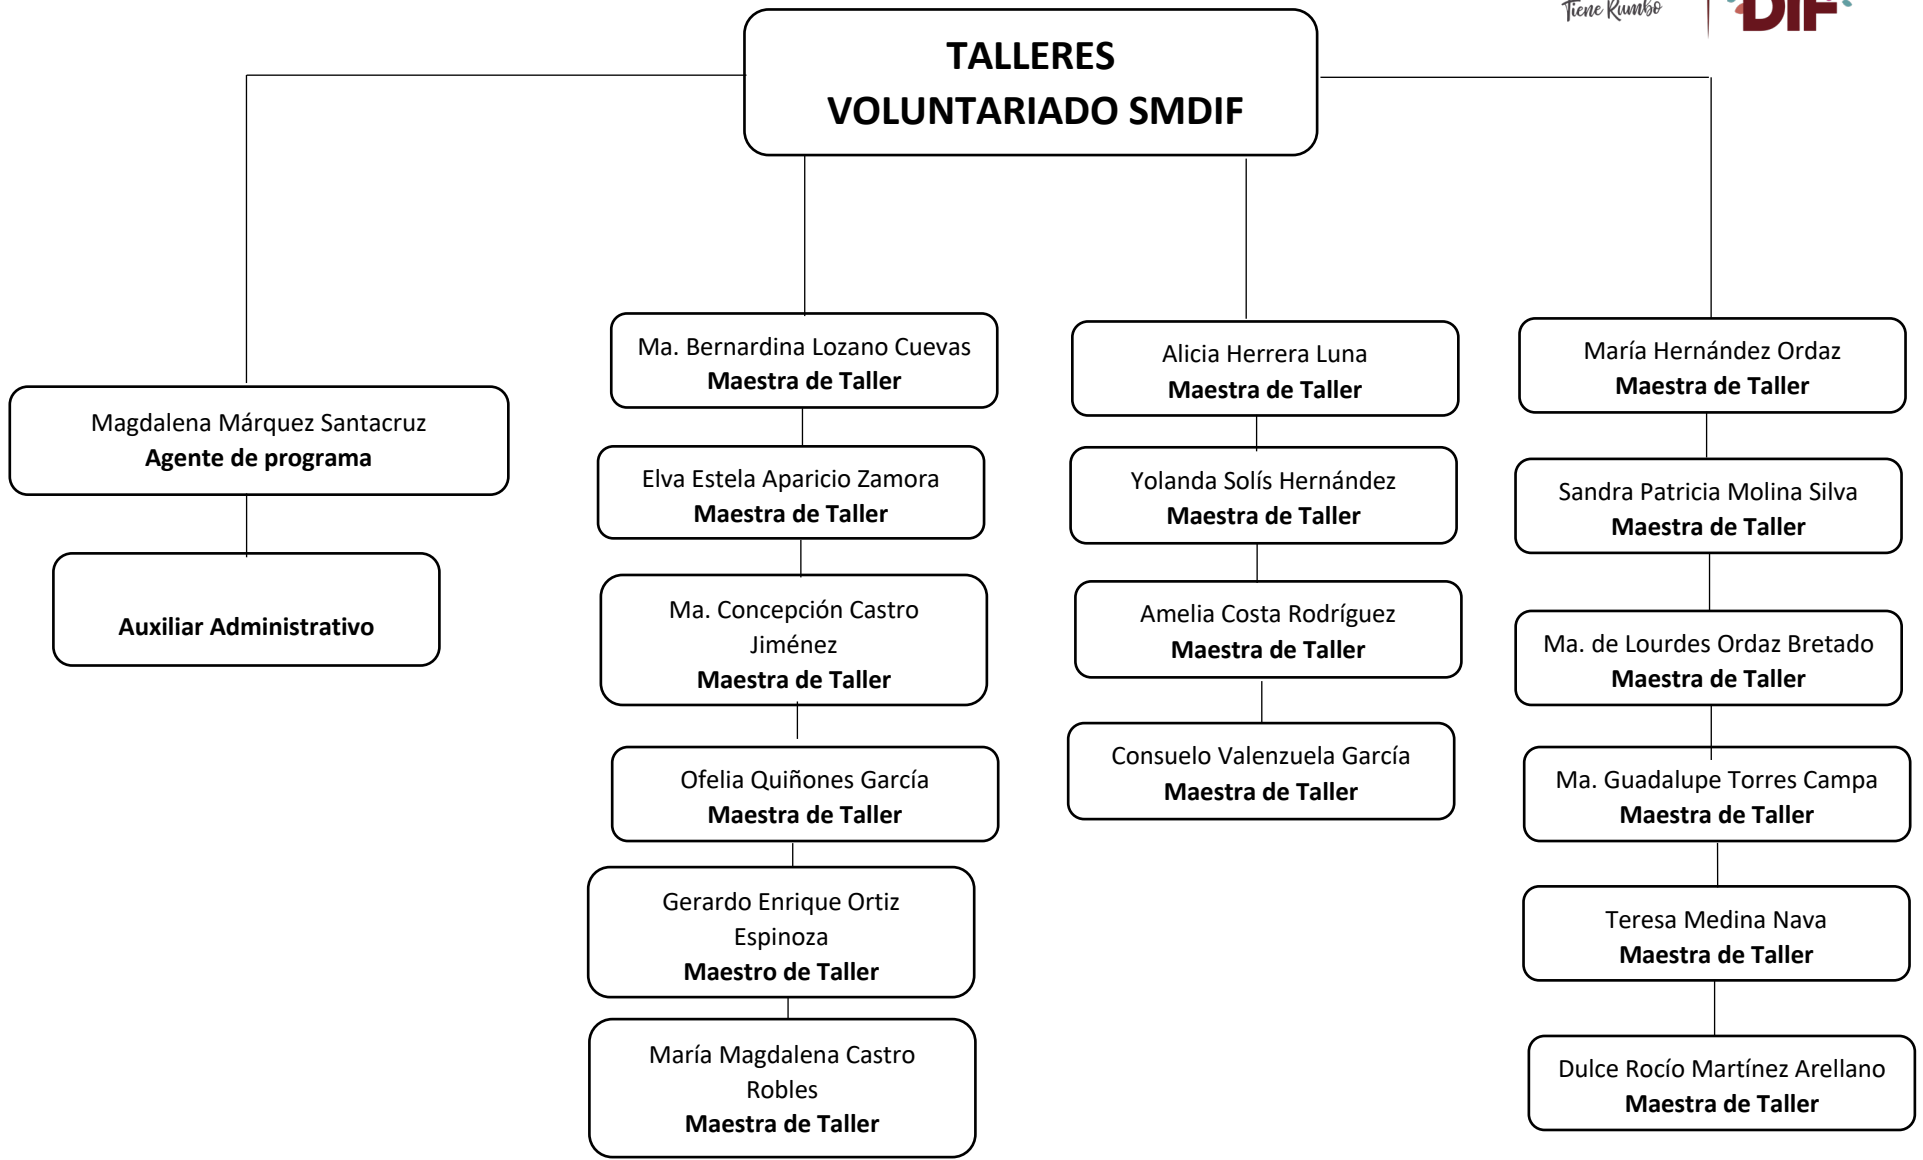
Tiene Rumbo
DIF

TALLERES
VOLUNTARIADO SMDIF

Magdalena Márquez Santacruz
Agente de programa

Auxiliar Administrativo

Ma. Bernardina Lozano Cuevas
Maestra de Taller

Elva Estela Aparicio Zamora
Maestra de Taller

Ma. Concepción Castro Jiménez
Maestra de Taller

Ofelia Quiñones García
Maestra de Taller

Gerardo Enrique Ortiz Espinoza
Maestro de Taller

María Magdalena Castro Robles
Maestra de Taller

Alicia Herrera Luna
Maestra de Taller

Yolanda Solís Hernández
Maestra de Taller

Amelia Costa Rodríguez
Maestra de Taller

Consuelo Valenzuela García
Maestra de Taller

María Hernández Ordaz
Maestra de Taller

Sandra Patricia Molina Silva
Maestra de Taller

Ma. de Lourdes Ordaz Bretado
Maestra de Taller

Ma. Guadalupe Torres Campa
Maestra de Taller

Teresa Medina Nava
Maestra de Taller

Dulce Rocío Martínez Arellano
Maestra de Taller